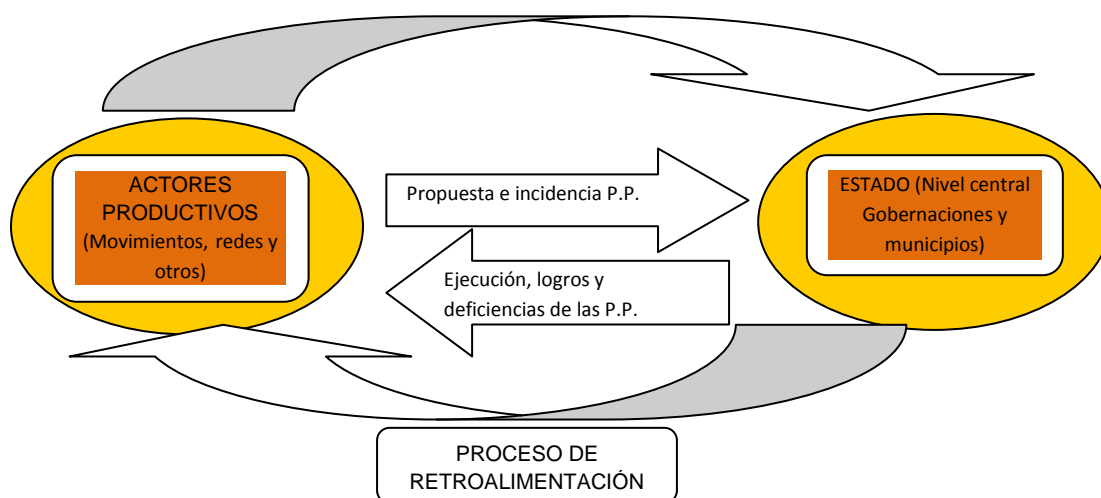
ACTORES PRODUCTIVOS (Movimientos, redes y otros)

Propuesta e incidencia P.P.

Ejecución, logros y deficiencias de las P.P.

ESTADO (Nivel central Gobernaciones y municipios)

PROCESO DE RETROALIMENTACIÓN